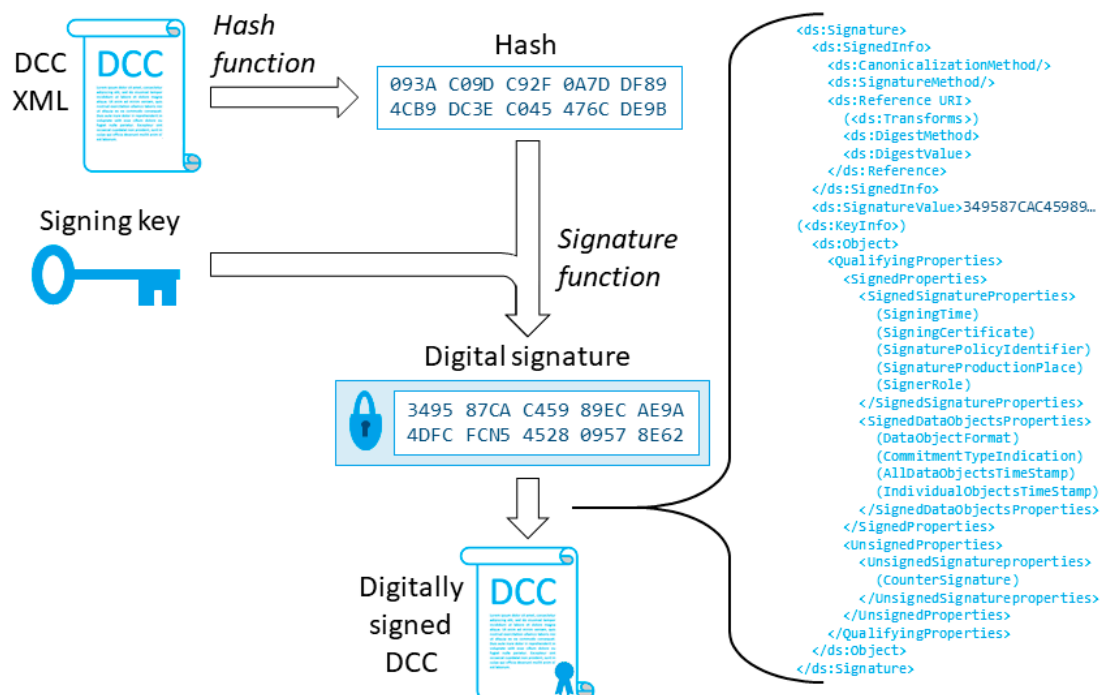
DCC XML

DCC

Hash function

Hash

093A C09D C92F 0A7D DF89
4CB9 DC3E C045 476C DE9B

Signing key

Signature function

Digital signature

3495 87CA C459 89EC AE9A
4DFC FCN5 4528 0957 8E62

Digitally signed DCC

DCC

<ds:Signature>
<ds:SignedInfo>
<ds:CanonicalizationMethod/>
<ds:SignatureMethod/>
<ds:Reference URI>
(<ds:Transforms>)
<ds:DigestMethod>
<ds:DigestValue>
</ds:Reference>
</ds:SignedInfo>
<ds:SignatureValue>349587CAC45989…
(<ds:KeyInfo>)
<ds:Object>
<QualifyingProperties>
<SignedProperties>
<SignedSignatureProperties>
(SigningTime)
(SigningCertificate)
(SignaturePolicyIdentifier)
(SignatureProductionPlace)
(SignerRole)
</SignedSignatureProperties>
<SignedDataObjectsProperties>
(DataObjectFormat)
(CommitmentTypeIndication)
(AllDataObjectsTimeStamp)
(IndividualObjectsTimeStamp)
</SignedDataObjectsProperties>
</SignedProperties>
<UnsignedProperties>
<UnsignedSignatureproperties>
(CounterSignature)
</UnsignedSignatureproperties>
</UnsignedProperties>
</QualifyingProperties>
</ds:Object>
</ds:Signature>